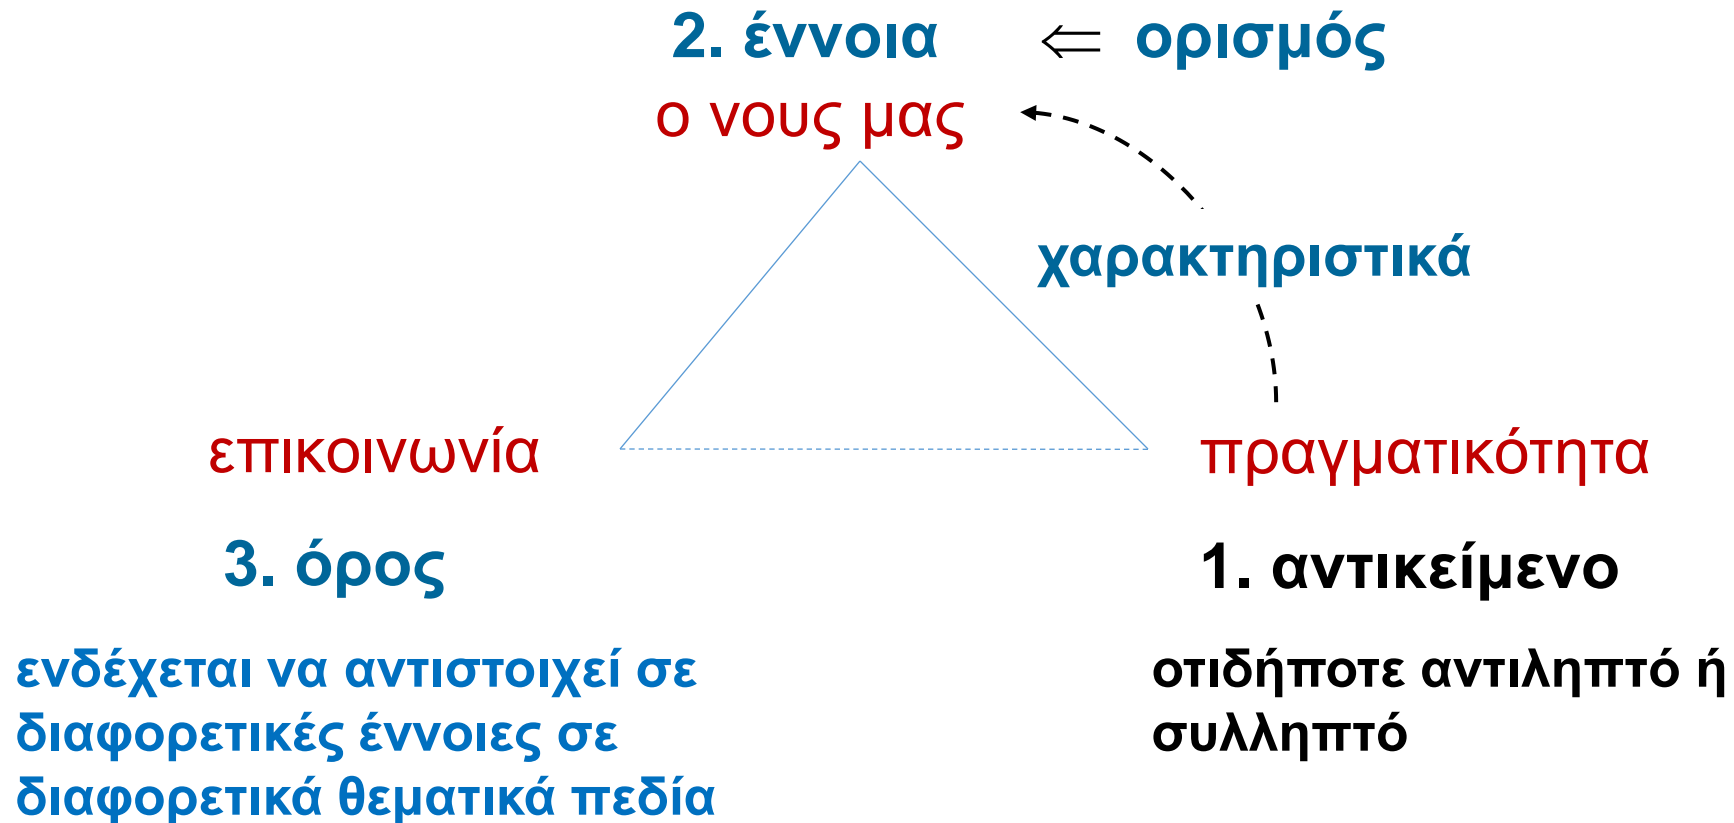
2. έννοια $\Leftarrow$ ορισμός

ο νους μας

χαρακτηριστικά

επικοινωνία

πραγματικότητα

3. όρος

1. αντικείμενο

ενδέχεται να αντιστοιχεί σε διαφορετικές έννοιες σε διαφορετικά θεματικά πεδία

οτιδήποτε αντιληπτό ή συλληπτό